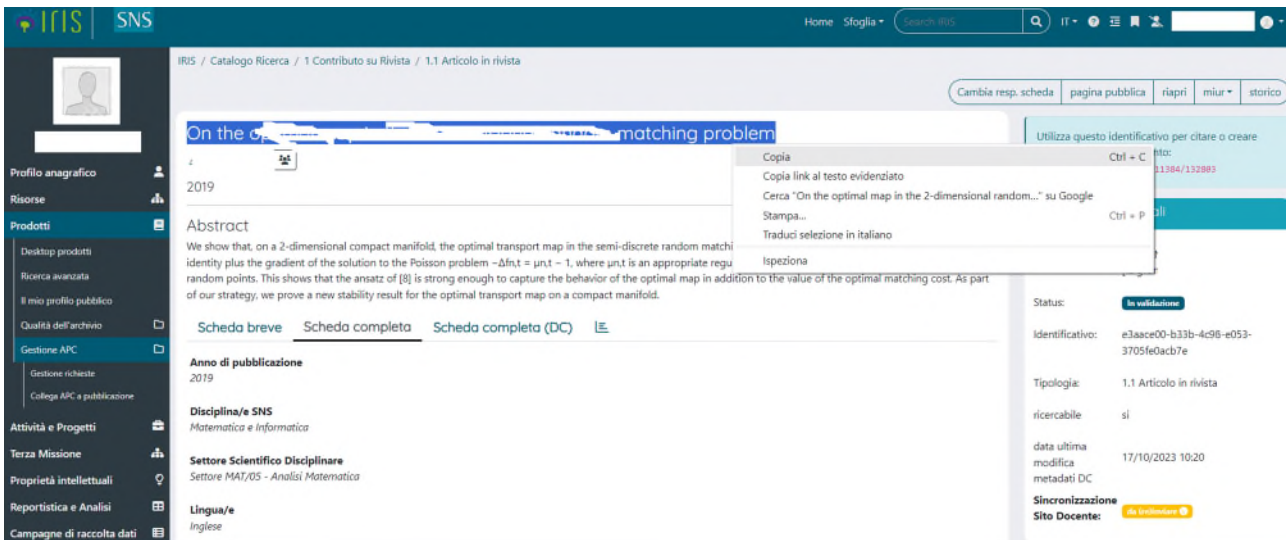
IRIS | SNS

Home Sfoglia ▾ Search IRIS IT ▾

Profilo anagrafico
Risorse
Prodotti
Desktop prodotti
Ricerca avanzata
Il mio profilo pubblico
Qualità dell'archivio
Gestione APC
Gestione richieste
Collega APC a pubblicazione
Attività e Progetti
Terza Missione
Proprietà intellettuali
Reportistica e Analisi
Campagne di raccolta dati

IRIS / Catalogo Ricerca / 1 Contributo su Rivista / 1.1 Articolo in rivista

Cambia resp. scheda | pagina pubblica | riapri | miur ▾ | storico

On the o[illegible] matching problem

2019

Abstract
We show that, on a 2-dimensional compact manifold, the optimal transport map in the semi-discrete random matchi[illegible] identity plus the gradient of the solution to the Poisson problem −Δfn,t = μn,t − 1, where μn,t is an appropriate regu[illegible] random points. This shows that the ansatz of [8] is strong enough to capture the behavior of the optimal map in addition to the value of the optimal matching cost. As part of our strategy, we prove a new stability result for the optimal transport map on a compact manifold.

Copia Ctrl + C
Copia link al testo evidenziato
Cerca "On the optimal map in the 2-dimensional random..." su Google
Stampa... Ctrl + P
Traduci selezione in italiano
Ispeziona

Scheda breve | Scheda completa | Scheda completa (DC)

Anno di pubblicazione
2019

Disciplina/e SNS
Matematica e Informatica

Settore Scientifico Disciplinare
Settore MAT/05 - Analisi Matematica

Lingua/e
Inglese

Utilizza questo identificativo per citare o creare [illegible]nto:
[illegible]11384/132883

Status: In validazione
Identificativo: e3aace00-b33b-4c98-e053-3705fe0acb7e
Tipologia: 1.1 Articolo in rivista
ricercabile si
data ultima modifica metadati DC 17/10/2023 10:20
Sincronizzazione Sito Docente: da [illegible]